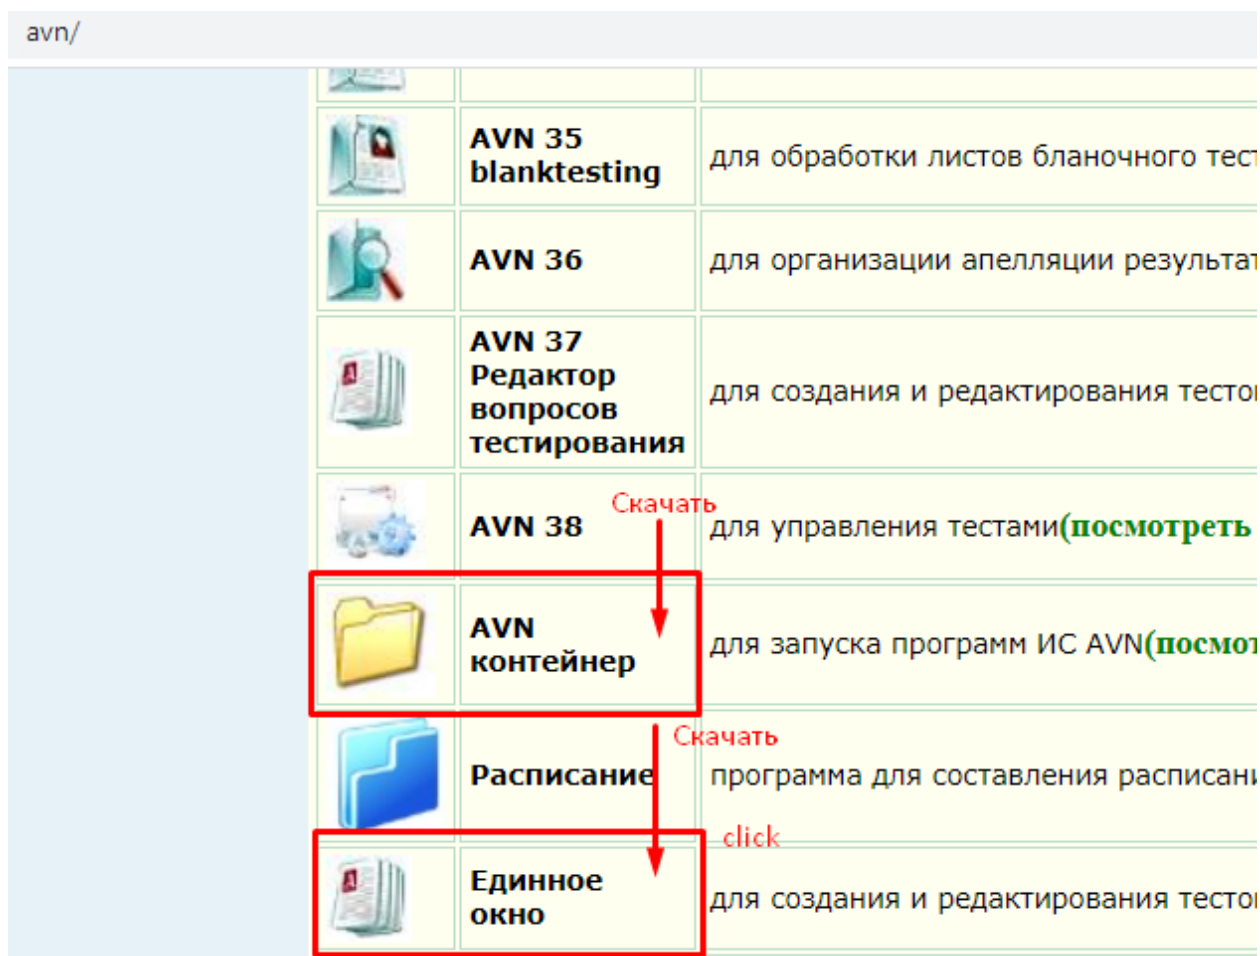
avn/

| | | |
|---|---|---|
| | AVN 35 blanktesting | для обработки листов бланочного тест |
| | AVN 36 | для организации апелляции результат |
| | AVN 37 Редактор вопросов тестирования | для создания и редактирования тесто |
| | AVN 38 | для управления тестами(посмотреть |
| | AVN контейнер | для запуска программ ИС AVN(посмот |
| | Расписание | программа для составления расписани |
| | Единное окно | для создания и редактирования тесто |

Скачать
Скачать
click